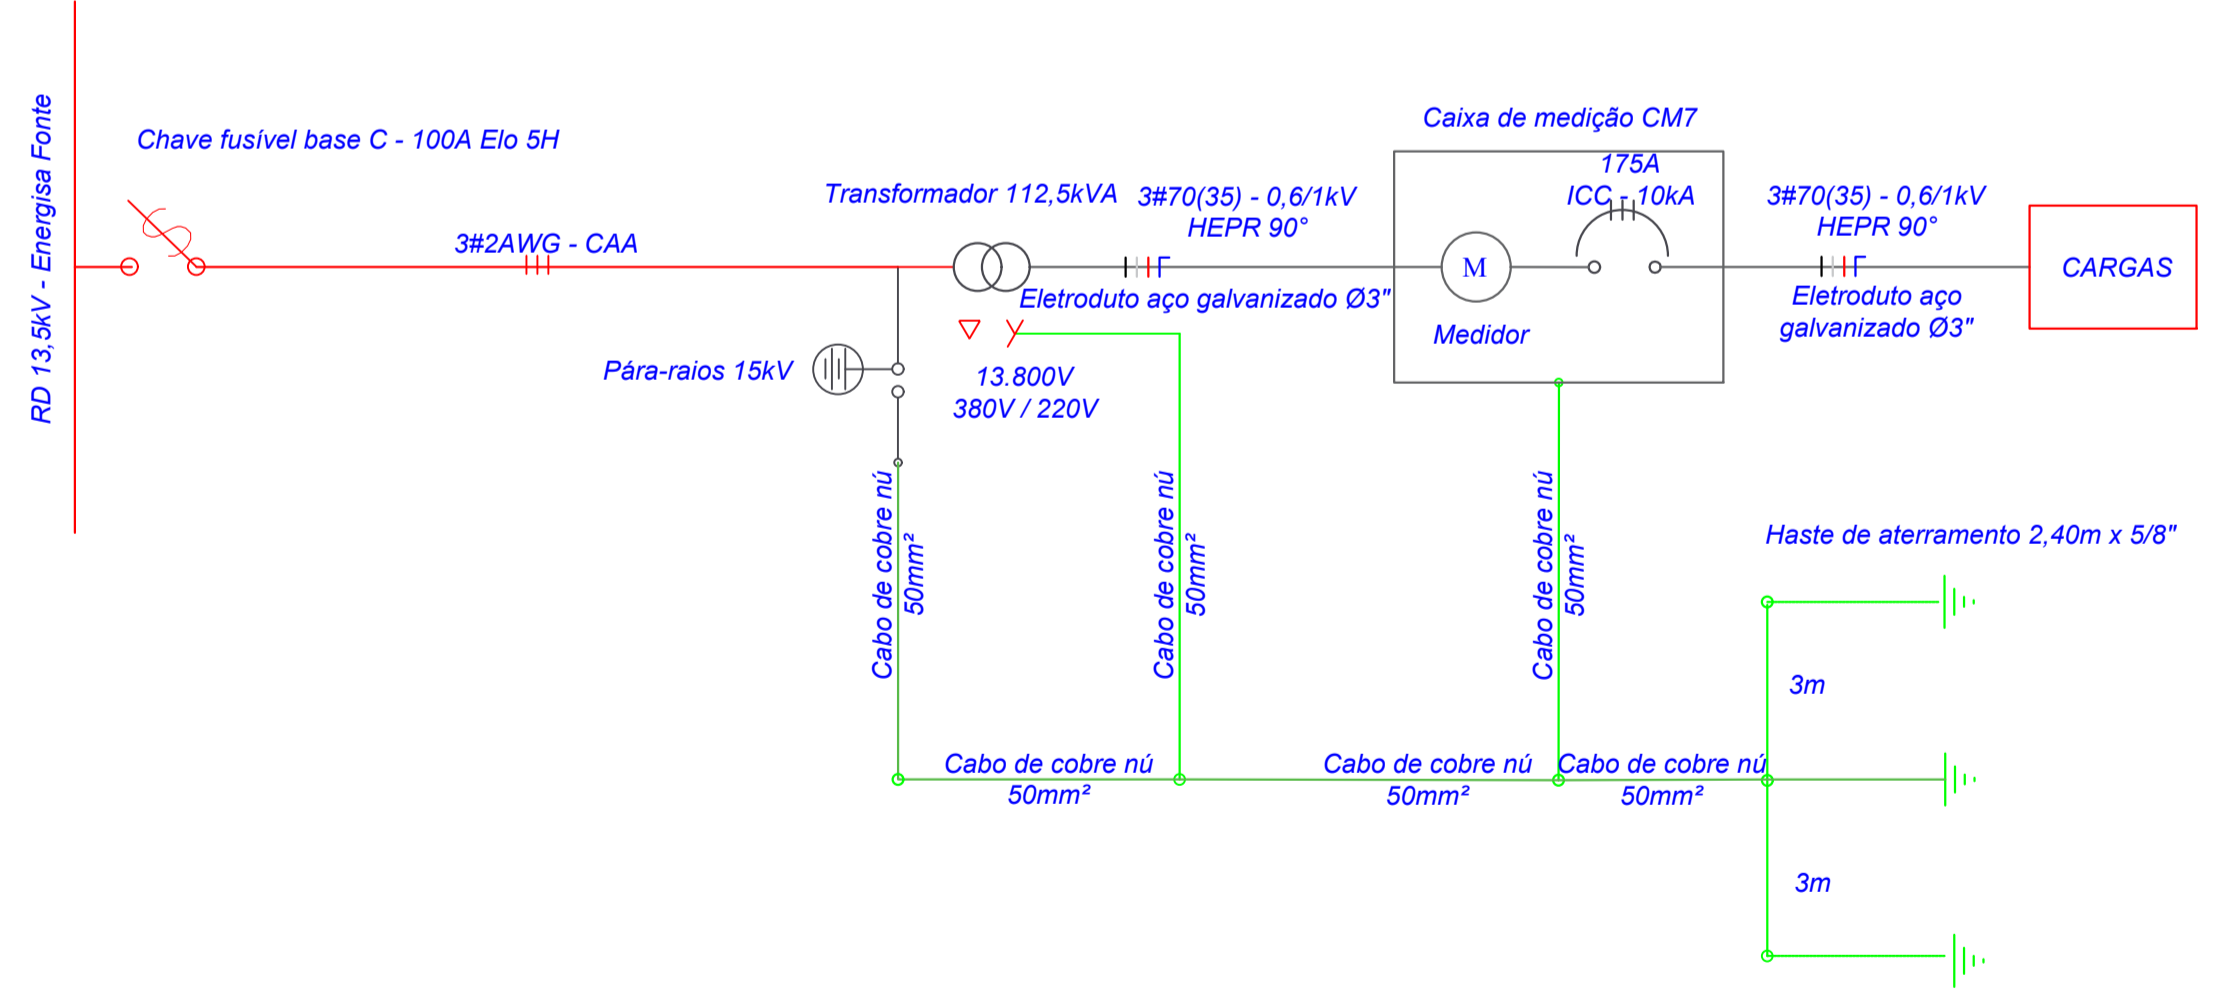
RD 13,5kV - Energisa Fonte

Chave fusível base C - 100A Elo 5H

3#2AWG - CAA

Transformador 112,5kVA

3#70(35) - 0,6/1kV
HEPR 90°

Caixa de medição CM7

175A
ICC - 10kA

M

Medidor

3#70(35) - 0,6/1kV
HEPR 90°

CARGAS

Eletroduto aço galvanizado Ø3"

Eletroduto aço galvanizado Ø3"

Pára-raios 15kV

13.800V
380V / 220V

Cabo de cobre nú 50mm²

Cabo de cobre nú 50mm²

Cabo de cobre nú 50mm²

Haste de aterramento 2,40m x 5/8"

3m

Cabo de cobre nú 50mm²

Cabo de cobre nú 50mm²

Cabo de cobre nú 50mm²

3m